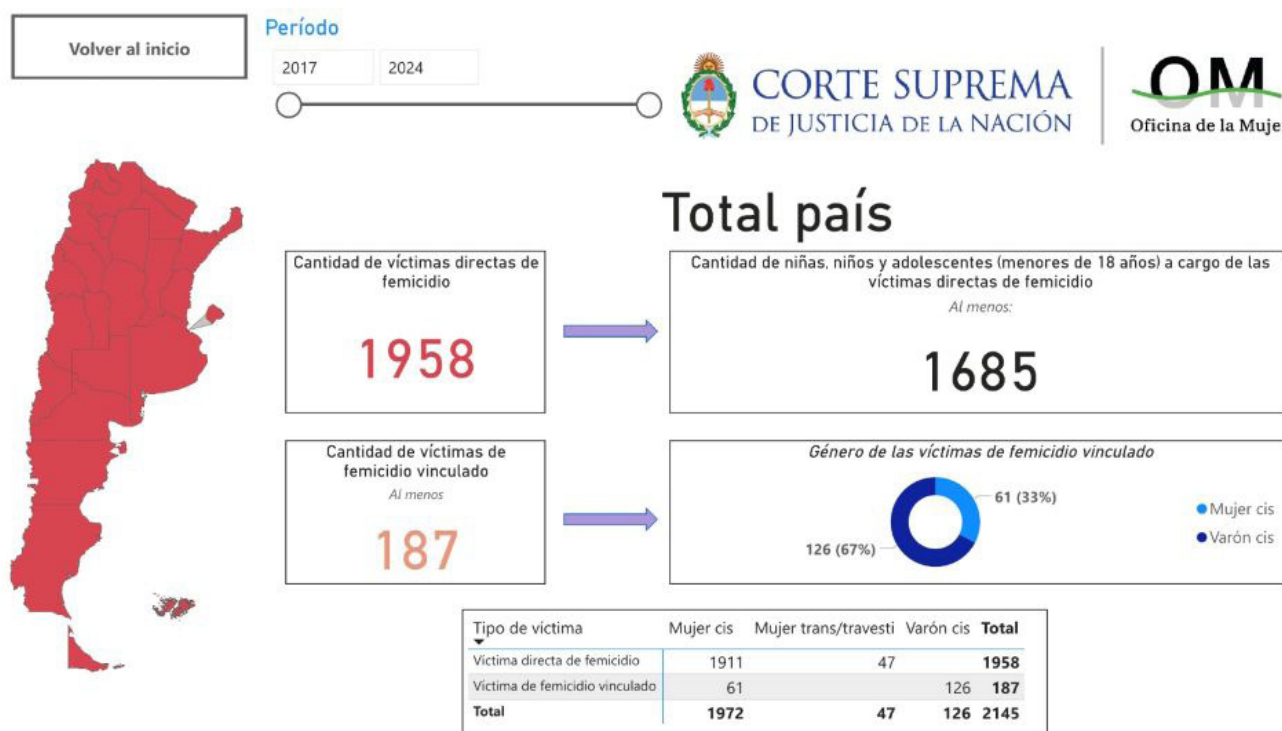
Volver al inicio

Período

2017 2024

CORTE SUPREMA
DE JUSTICIA DE LA NACIÓN

OM
Oficina de la Muje

Total país

Cantidad de víctimas directas de femicidio

1958

Cantidad de niñas, niños y adolescentes (menores de 18 años) a cargo de las víctimas directas de femicidio
Al menos:

1685

Cantidad de víctimas de femicidio vinculado
Al menos

187

Género de las víctimas de femicidio vinculado

61 (33%)
126 (67%)

Mujer cis
Varón cis

| Tipo de víctima | Mujer cis | Mujer trans/travesti | Varón cis | Total |
|---|---|---|---|---|
| Víctima directa de femicidio | 1911 | 47 | | 1958 |
| Víctima de femicidio vinculado | 61 | | 126 | 187 |
| Total | 1972 | 47 | 126 | 2145 |